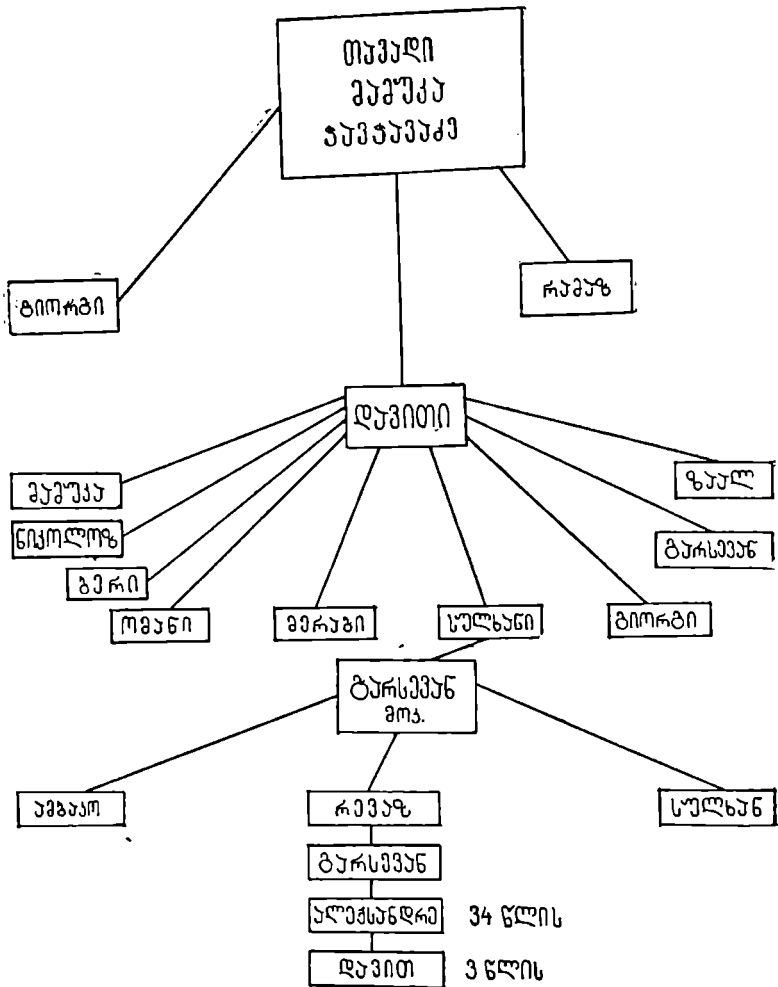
თავადი
მამუკა
ჯავახიშვილი

გიორგი

რამაზ

დავითი

მამუკა

ნიკოლოზ

ზაალ

ბერი

გარსევან

ოთარი

მერაბი

სულხანი

გიორგი

გარსევან
მოძ.

ამბაკო

რევაზ

სულხან

გარსევან

ალექსანდრე 34 წლის

დავით 3 წლის